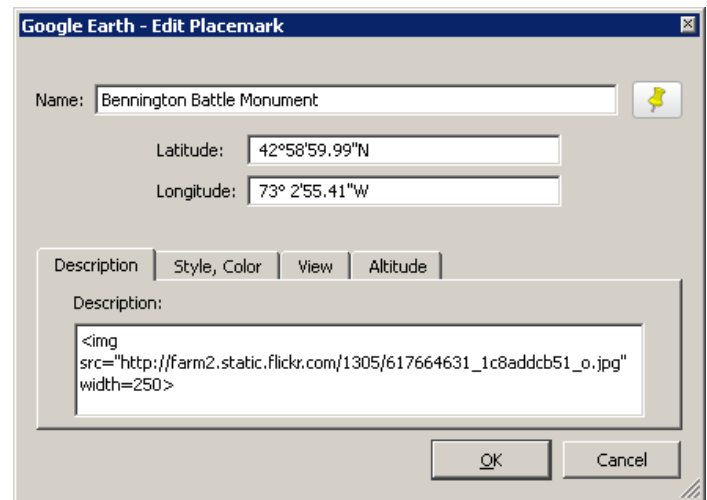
Google Earth - Edit Placemark

Name: Bennington Battle Monument

Latitude: 42°58'59.99"N

Longitude: 73° 2'55.41"W

Description | Style, Color | View | Altitude

Description:

<img src="http://farm2.static.flickr.com/1305/617664631_1c8addcb51_o.jpg" width=250>

OK | Cancel